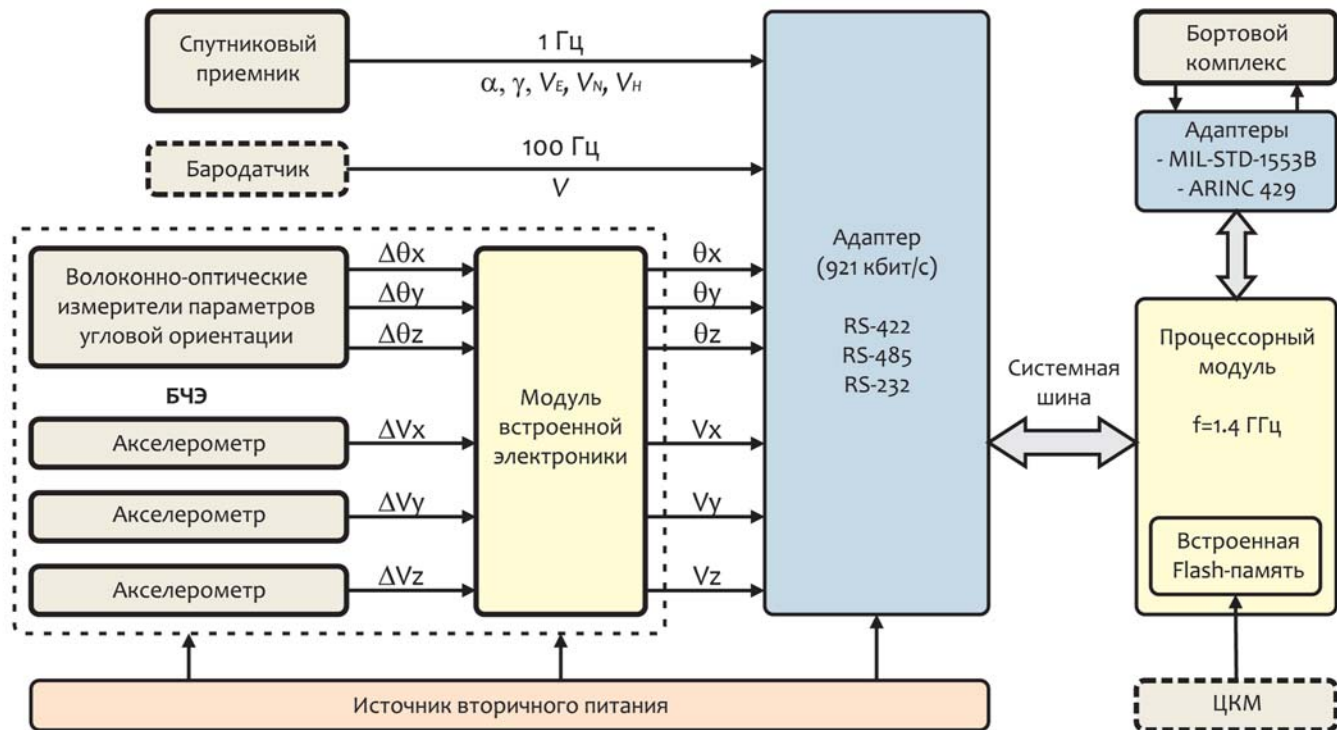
Спутниковый приемник

1 Гц

$\alpha$, $\gamma$, $V_E$, $V_N$, $V_H$

Бародатчик

100 Гц

$V$

Бортовой комплекс

Адаптеры
- MIL-STD-1553B
- ARINC 429

Волоконно-оптические измерители параметров угловой ориентации

$\Delta\theta x$

$\Delta\theta y$

$\Delta\theta z$

БЧЭ

Акселерометр

$\Delta Vx$

Акселерометр

$\Delta Vy$

Акселерометр

$\Delta Vz$

Модуль встроенной электроники

$\theta x$

$\theta y$

$\theta z$

$Vx$

$Vy$

$Vz$

Адаптер (921 кбит/с)

RS-422
RS-485
RS-232

Системная шина

Процессорный модуль

f=1.4 ГГц

Встроенная Flash-память

Источник вторичного питания

ЦКМ